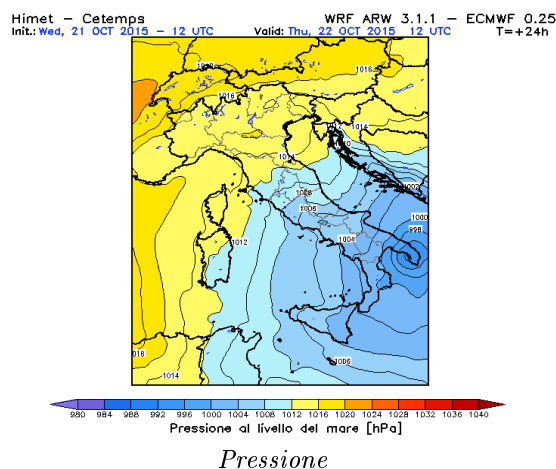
Himet – Cetemps
Init.: Wed, 21 OCT 2015 – 12 UTC

WRF ARW 3.1.1 – ECMWF 0.25
Valid: Thu, 22 OCT 2015 12 UTC
T=+24h

1016
1016
1016
1014
1014
1010
1008
1006
1002
1000
998
1012
1008
1016
1014
1006

980 984 988 992 996 1000 1004 1008 1012 1016 1020 1024 1028 1032 1036 1040
Pressione al livello del mare [hPa]

Pressione